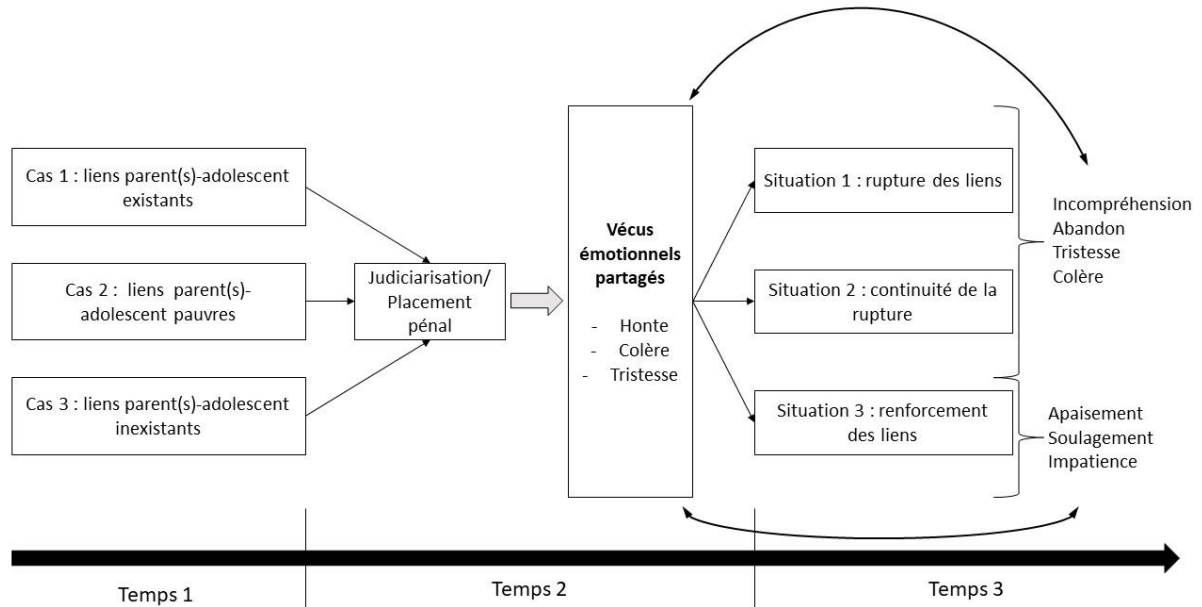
Cas 1 : liens parent(s)-adolescent existants

Cas 2 : liens parent(s)-adolescent pauvres

Cas 3 : liens parent(s)-adolescent inexistants

Judiciarisation/ Placement pénal

Vécus émotionnels partagés

- Honte
- Colère
- Tristesse

Situation 1 : rupture des liens

Situation 2 : continuité de la rupture

Situation 3 : renforcement des liens

Incompréhension
Abandon
Tristesse
Colère

Apaisement
Soulagement
Impatience

Temps 1

Temps 2

Temps 3